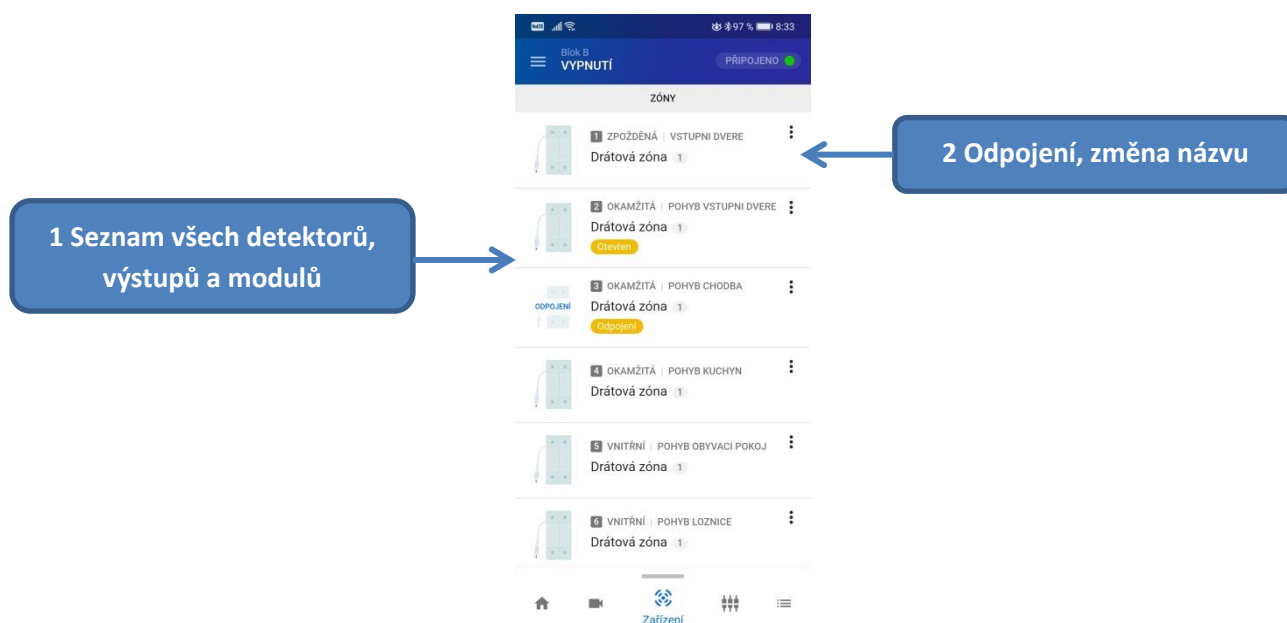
97 % 8:33

Blok B
VYPNUTÍ
PŘIPOJENO

ZÓNY

1 ZPOŽDĚNÁ | VSTUPNI DVERE
Drátová zóna 1

2 Odpojení, změna názvu

2 OKAMŽITÁ | POHYB VSTUPNI DVERE
Drátová zóna 1
Otevřen

1 Seznam všech detektorů, výstupů a modulů

ODPOJENÍ
3 OKAMŽITÁ | POHYB CHODBA
Drátová zóna 1
Odpojení

4 OKAMŽITÁ | POHYB KUCHYN
Drátová zóna 1

5 VNITŘNÍ | POHYB OBYVACI POKOJ
Drátová zóna 1

6 VNITŘNÍ | POHYB LOZNICE
Drátová zóna 1

Zařízení